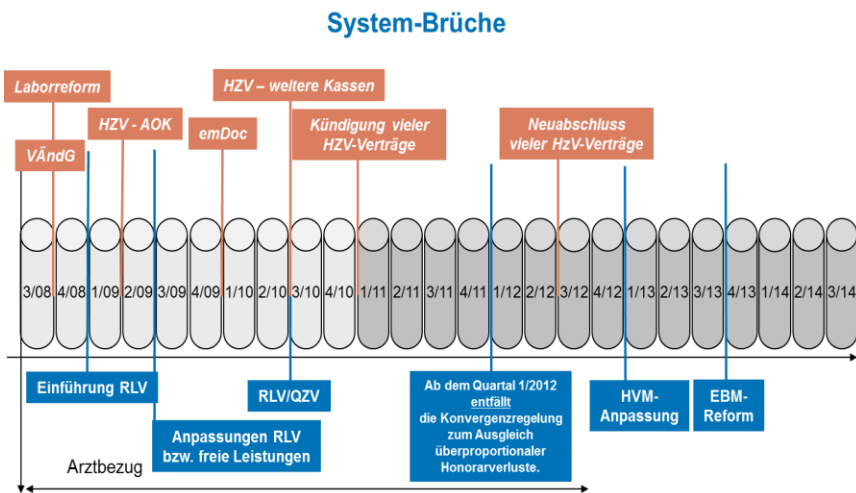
System-Brüche

Laborreform

VÄndG

HZV - AOK

emDoc

HZV – weitere Kassen

Kündigung vieler HZV-Verträge

Neuabschluss vieler HzV-Verträge

3/08 4/08 1/09 2/09 3/09 4/09 1/10 2/10 3/10 4/10 1/11 2/11 3/11 4/11 1/12 2/12 3/12 4/12 1/13 2/13 3/13 4/13 1/14 2/14 3/14

Einführung RLV

Anpassungen RLV bzw. freie Leistungen

RLV/QZV

Ab dem Quartal 1/2012 entfällt die Konvergenzregelung zum Ausgleich überproportionaler Honorarverluste.

HVM-Anpassung

EBM-Reform

Arztbezug